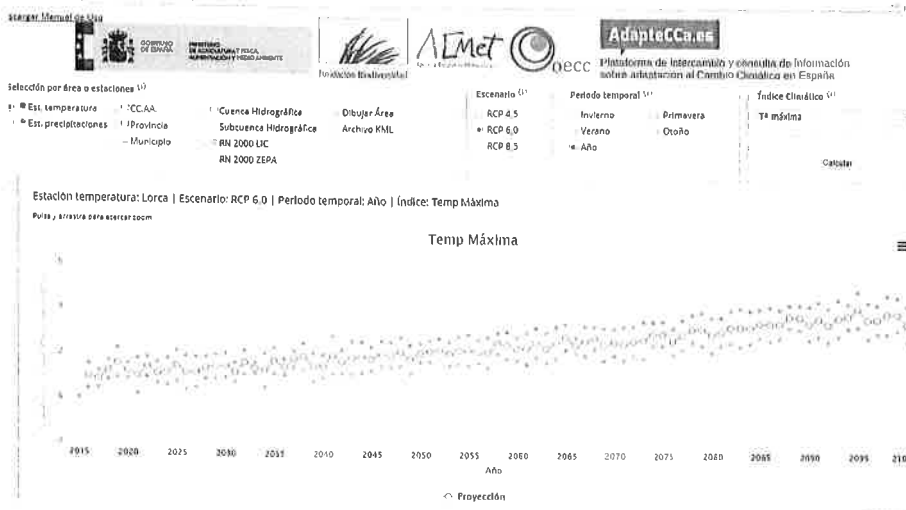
Manual de Uso

GOBIERNO DE ESPAÑA

MINISTERIO DE AGRICULTURA Y PESCA, ALIMENTACIÓN Y MEDIO AMBIENTE

Fundación Biodiversidad

AEMet

oecc

AdapteCCa.es

Plataforma de intercambio y consulta de información sobre adaptación al Cambio Climático en España

Selección por área o estaciones

Est. temperatura
Est. precipitaciones

CC.AA.
Provincia
Municipio

Cuenca Hidrográfica
Subcuenca Hidrográfica
RN 2000 LIC
RN 2000 ZEPA

Dibujar Área
Archivo KML

Escenario

RCP 4.5
RCP 6.0
RCP 8.5

Periodo temporal

Invierno
Verano
Año

Primavera
Otoño

Índice Climático

Tª máxima

Calcular

Estación temperatura: Lorca | Escenario: RCP 6.0 | Periodo temporal: Año | Índice: Temp Máxima

Pulsa y arrastra para acercar zoom

Temp Máxima

2015 2020 2025 2030 2035 2040 2045 2050 2055 2060 2065 2070 2075 2080 2085 2090 2095 210

Año

Proyección